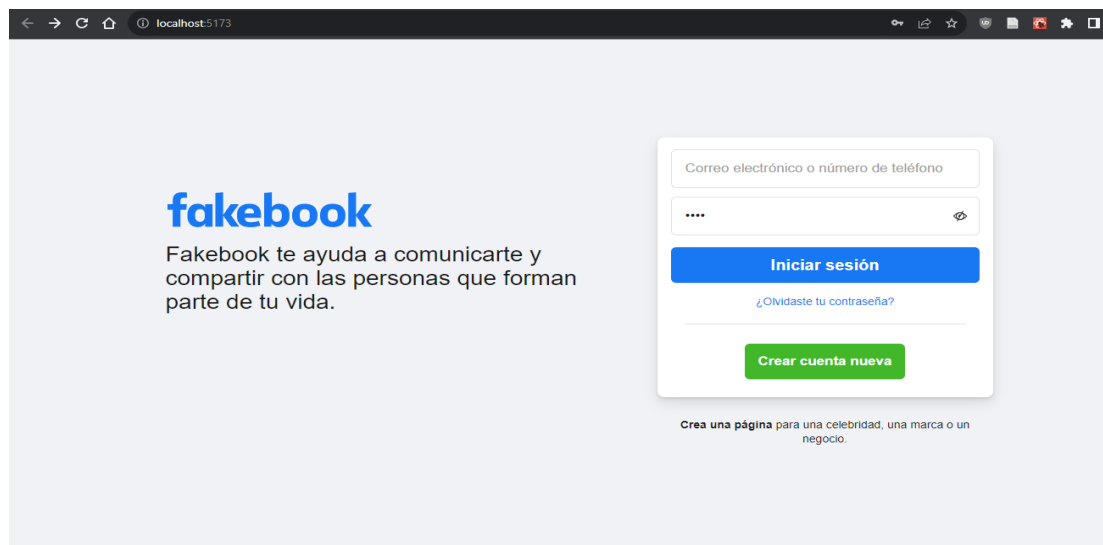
localhost:5173

fakebook

Fakebook te ayuda a comunicarte y compartir con las personas que forman parte de tu vida.

Correo electrónico o número de teléfono

••••

Iniciar sesión

¿Olvidaste tu contraseña?

Crear cuenta nueva

Crea una página para una celebridad, una marca o un negocio.